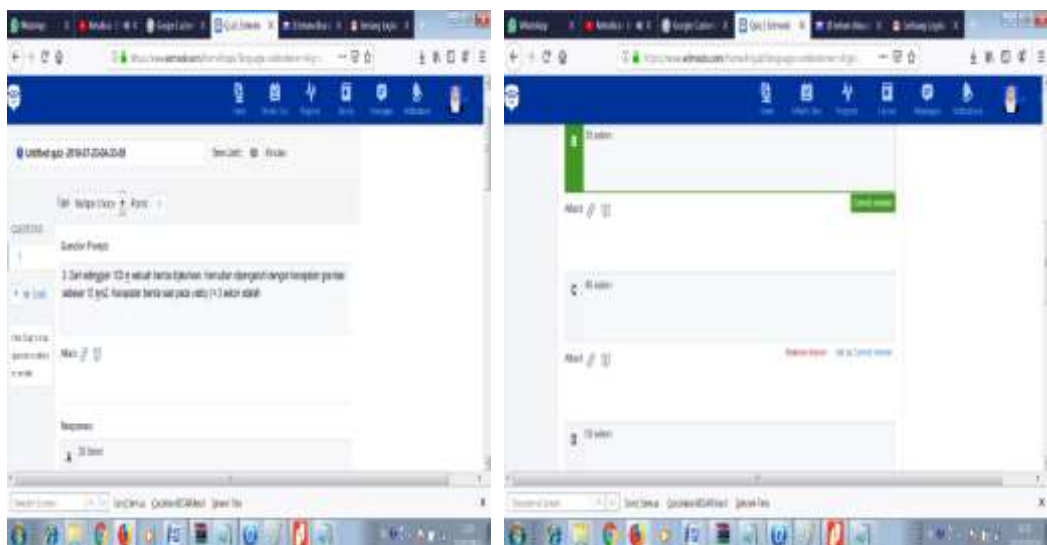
Untitled quiz 2016-07-20 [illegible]

Question Prompt

3. Dari ketinggian 100 m sebuah benda dijatuhkan. Kemudian dipengaruhi dengan kecepatan gravitasi sebesar 10 m/s2. Kecepatan benda saat pada waktu t = 3 sekon adalah

Attach

Responses

A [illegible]

B 30 sekon

Attach

C 45 sekon

Attach

D 15 sekon

X